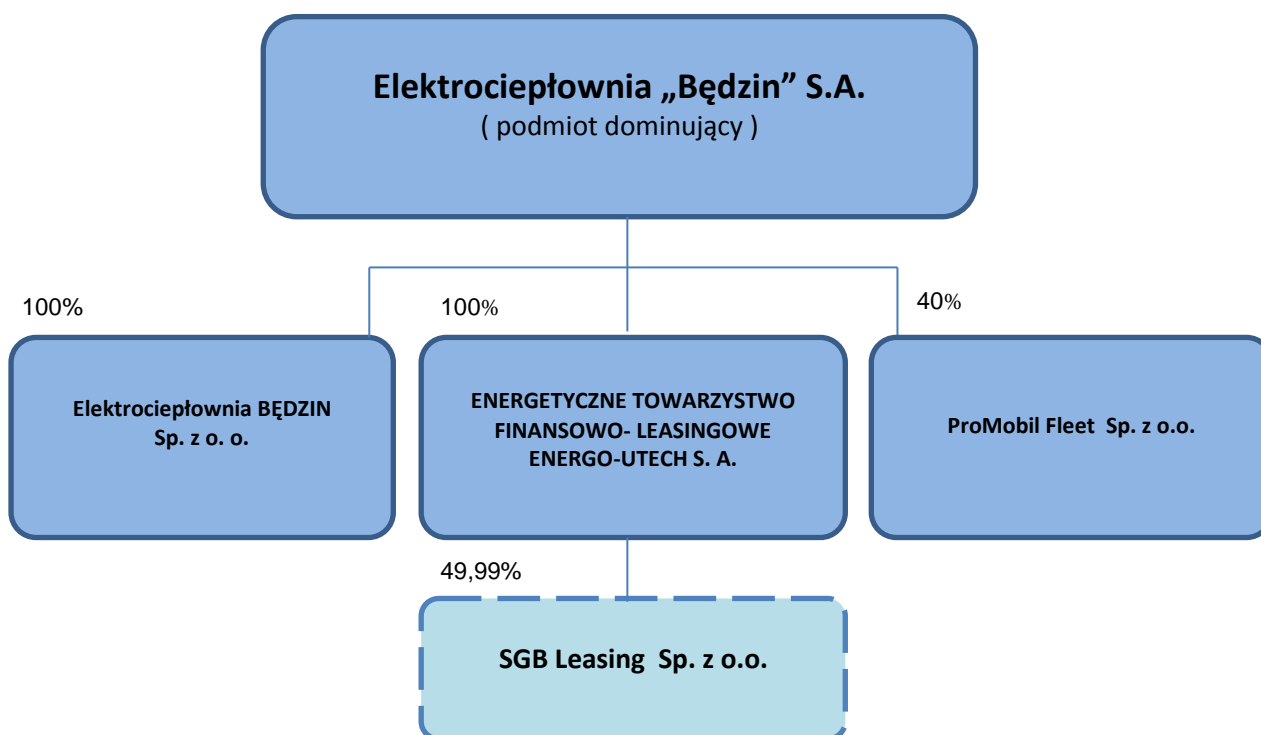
Elektrociepłownia „Będzin” S.A.
( podmiot dominujący )

100%

Elektrociepłownia BĘDZIN Sp. z o. o.

100%

ENERGETYCZNE TOWARZYSTWO FINANSOWO- LEASINGOWE ENERGO-UTECH S. A.

40%

ProMobil Fleet Sp. z o.o.

49,99%

SGB Leasing Sp. z o.o.